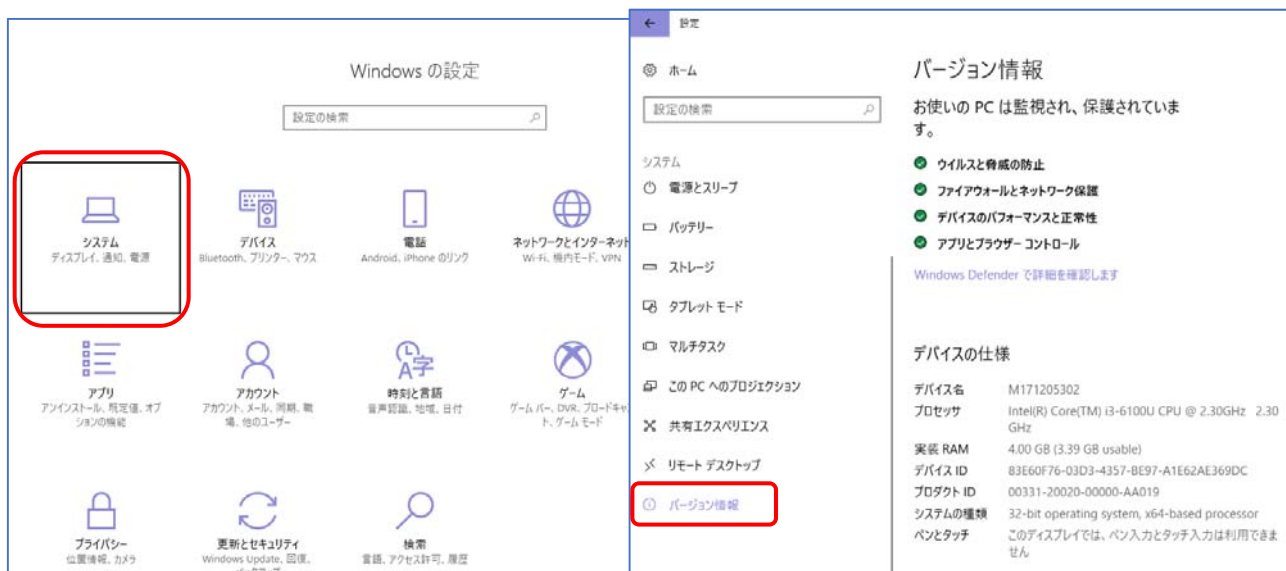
Windows の設定

設定の検索

システム
ディスプレイ、通知、電源

デバイス
Bluetooth、プリンター、マウス

電話
Android、iPhone のリンク

ネットワークとインターネット
Wi-Fi、機内モード、VPN

アプリ
アンインストール、既定値、オプションの機能

アカウント
アカウント、メール、同期、職場、他のユーザー

時刻と言語
音声認識、地域、日付

ゲーム
ゲーム バー、DVR、ブロードキャスト、ゲーム モード

プライバシー
位置情報、カメラ

更新とセキュリティ
Windows Update、回復、

検索
言語、アクセス許可、履歴

設定

ホーム

設定の検索

システム

電源とスリープ

バッテリー

ストレージ

タブレット モード

マルチタスク

この PC へのプロジェクション

共有エクスペリエンス

リモート デスクトップ

バージョン情報

バージョン情報

お使いの PC は監視され、保護されています。

ウイルスと脅威の防止

ファイアウォールとネットワーク保護

デバイスのパフォーマンスと正常性

アプリとブラウザー コントロール

Windows Defender で詳細を確認します

デバイスの仕様

| | |
|---|---|
| デバイス名 | M171205302 |
| プロセッサ | Intel(R) Core(TM) i3-6100U CPU @ 2.30GHz 2.30 GHz |
| 実装 RAM | 4.00 GB (3.39 GB usable) |
| デバイス ID | 83E60F76-03D3-4357-BE97-A1E62AE369DC |
| プロダクト ID | 00331-20020-00000-AA019 |
| システムの種類 | 32-bit operating system, x64-based processor |
| ペンとタッチ | このディスプレイでは、ペン入力とタッチ入力は利用できません |